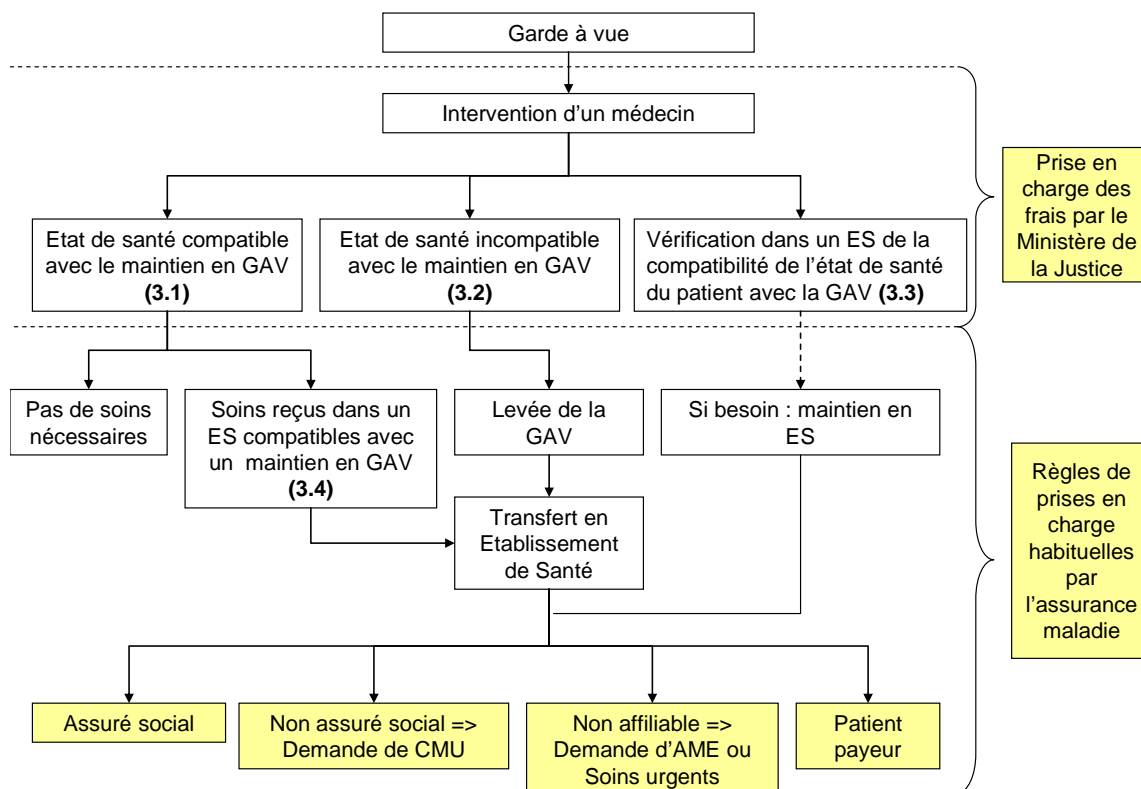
Garde à vue

Intervention d’un médecin

Prise en charge des frais par le Ministère de la Justice

Etat de santé compatible avec le maintien en GAV **(3.1)**

Etat de santé incompatible avec le maintien en GAV **(3.2)**

Vérification dans un ES de la compatibilité de l’état de santé du patient avec la GAV **(3.3)**

Pas de soins nécessaires

Soins reçus dans un ES compatibles avec un maintien en GAV **(3.4)**

Levée de la GAV

Si besoin : maintien en ES

Règles de prises en charge habituelles par l’assurance maladie

Transfert en Etablissement de Santé

Assuré social

Non assuré social => Demande de CMU

Non affiliable => Demande d’AME ou Soins urgents

Patient payeur